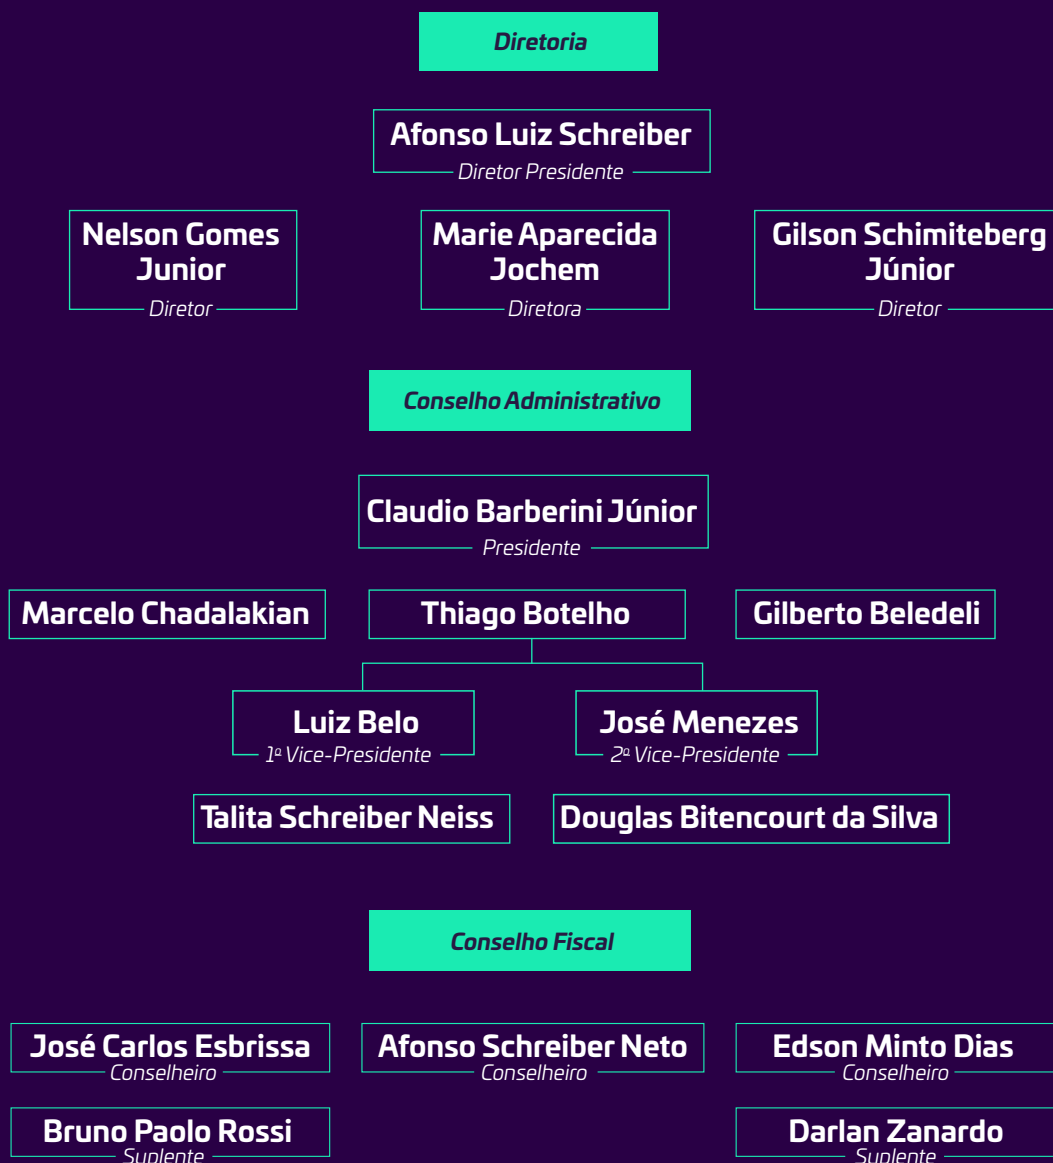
Diretoria

Afonso Luiz Schreiber
Diretor Presidente

Nelson Gomes Junior
Diretor

Marie Aparecida Jochem
Diretora

Gilson Schimiteberg Júnior
Diretor

Conselho Administrativo

Claudio Barberini Júnior
Presidente

Marcelo Chadalakian

Thiago Botelho

Gilberto Beledeli

Luiz Belo
1º Vice-Presidente

José Menezes
2º Vice-Presidente

Talita Schreiber Neiss

Douglas Bitencourt da Silva

Conselho Fiscal

José Carlos Esbrissa
Conselheiro

Afonso Schreiber Neto
Conselheiro

Edson Minto Dias
Conselheiro

Bruno Paolo Rossi
Suplente

Darlan Zanardo
Suplente